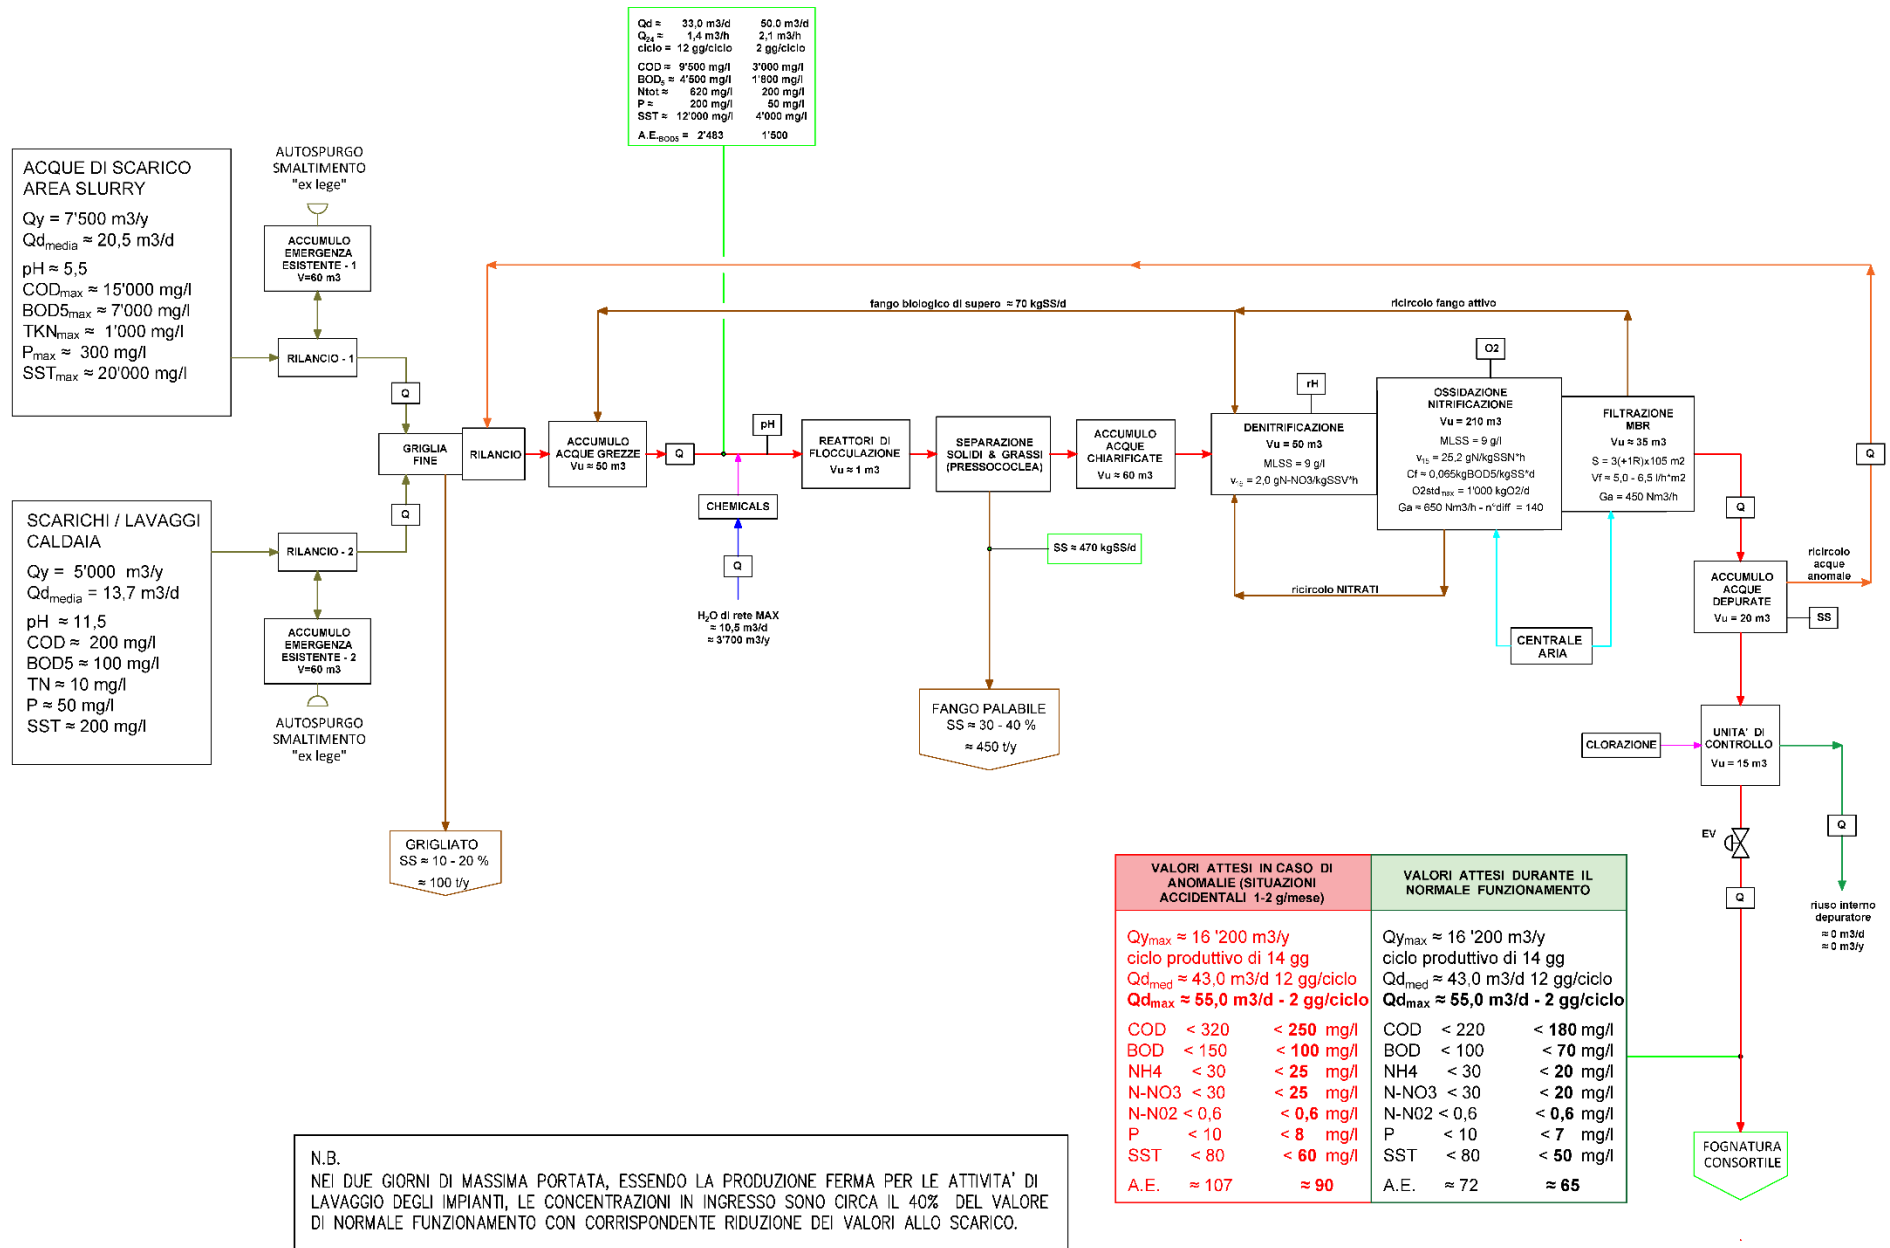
Qd ≈ 33,0 m3/d 50.0 m3/d
$Q_{24}$ ≈ 1,4 m3/h 2,1 m3/h
ciclo = 12 gg/ciclo 2 gg/ciclo

COD ≈ 9'500 mg/l 3'000 mg/l
$BOD_5$ ≈ 4'500 mg/l 1'800 mg/l
Ntot ≈ 620 mg/l 200 mg/l
P ≈ 200 mg/l 50 mg/l
SST ≈ 12'000 mg/l 4'000 mg/l
$A.E._{BOD5}$ = 2'483 1'500

ACQUE DI SCARICO AREA SLURRY

Qy = 7'500 m3/y
$Qd_{media}$ ≈ 20,5 m3/d

pH ≈ 5,5
$COD_{max}$ ≈ 15'000 mg/l
$BOD5_{max}$ ≈ 7'000 mg/l
$TKN_{max}$ ≈ 1'000 mg/l
$P_{max}$ ≈ 300 mg/l
$SST_{max}$ ≈ 20'000 mg/l

AUTOSPURGO SMALTIMENTO "ex lege"

ACCUMULO EMERGENZA ESISTENTE - 1 V=60 m3

RILANCIO - 1

Q

GRIGLIA FINE

RILANCIO

Q

SCARICHI / LAVAGGI CALDAIA

Qy = 5'000 m3/y
$Qd_{media}$ = 13,7 m3/d

pH ≈ 11,5
COD ≈ 200 mg/l
BOD5 ≈ 100 mg/l
TN ≈ 10 mg/l
P ≈ 50 mg/l
SST ≈ 200 mg/l

RILANCIO - 2

ACCUMULO EMERGENZA ESISTENTE - 2 V=60 m3

AUTOSPURGO SMALTIMENTO "ex lege"

GRIGLIATO
SS ≈ 10 - 20 %
≈ 100 t/y

fango biologico di supero ≈ 70 kgSS/d

ricircolo fango attivo

ACCUMULO ACQUE GREZZE Vu ≈ 50 m3

Q

pH

CHEMICALS

Q

$H_2O$ di rete MAX
≈ 10,5 m3/d
≈ 3'700 m3/y

REATTORI DI FLOCCULAZIONE Vu ≈ 1 m3

SEPARAZIONE SOLIDI & GRASSI (PRESSOCOCLEA)

SS ≈ 470 kgSS/d

FANGO PALABILE
SS ≈ 30 - 40 %
≈ 450 t/y

ACCUMULO ACQUE CHIARIFICATE Vu ≈ 60 m3

rH

DENITRIFICAZIONE
Vu ≈ 50 m3
MLSS ≈ 9 g/l
$v_{12}$ = 2,0 gN-NO3/kgSSV*h

O2

OSSIDAZIONE NITRIFICAZIONE
Vu ≈ 210 m3
MLSS ≈ 9 g/l
$v_{15}$ = 25,2 gN/kgSSN*h
Cf ≈ 0,065kgBOD5/kgSS*d
$O2std_{max}$ ≈ 1'000 kgO2/d
Ga ≈ 650 Nm3/h - n°diff = 140

FILTRAZIONE MBR
Vu ≈ 35 m3
S = 3(+1R)x105 m2
Vf ≈ 5,0 - 6,5 l/h*m2
Ga ≈ 450 Nm3/h

ricircolo NITRATI

CENTRALE ARIA

Q

Q

ACCUMULO ACQUE DEPURATE Vu ≈ 20 m3

SS

ricircolo acque anomale

CLORAZIONE

UNITA' DI CONTROLLO Vu ≈ 15 m3

EV

Q

Q

riuso interno depuratore
≈ 0 m3/d
≈ 0 m3/y

| VALORI ATTESI IN CASO DI ANOMALIE (SITUAZIONI ACCIDENTALI 1-2 g/mese) | VALORI ATTESI DURANTE IL NORMALE FUNZIONAMENTO |
|---|---|
| $Qy_{max}$ ≈ 16 '200 m3/y<br>ciclo produttivo di 14 gg<br>$Qd_{med}$ ≈ 43,0 m3/d 12 gg/ciclo<br>$Qd_{max}$ ≈ 55,0 m3/d - 2 gg/ciclo | $Qy_{max}$ ≈ 16 '200 m3/y<br>ciclo produttivo di 14 gg<br>$Qd_{med}$ ≈ 43,0 m3/d 12 gg/ciclo<br>$Qd_{max}$ ≈ 55,0 m3/d - 2 gg/ciclo |
| COD < 320 < 250 mg/l<br>BOD < 150 < 100 mg/l<br>NH4 < 30 < 25 mg/l<br>N-NO3 < 30 < 25 mg/l<br>N-N02 < 0,6 < 0,6 mg/l<br>P < 10 < 8 mg/l<br>SST < 80 < 60 mg/l | COD < 220 < 180 mg/l<br>BOD < 100 < 70 mg/l<br>NH4 < 30 < 20 mg/l<br>N-NO3 < 30 < 20 mg/l<br>N-N02 < 0,6 < 0,6 mg/l<br>P < 10 < 7 mg/l<br>SST < 80 < 50 mg/l |
| A.E. ≈ 107 ≈ 90 | A.E. ≈ 72 ≈ 65 |

FOGNATURA CONSORTILE

N.B.
NEI DUE GIORNI DI MASSIMA PORTATA, ESSENDO LA PRODUZIONE FERMA PER LE ATTIVITA' DI LAVAGGIO DEGLI IMPIANTI, LE CONCENTRAZIONI IN INGRESSO SONO CIRCA IL 40% DEL VALORE DI NORMALE FUNZIONAMENTO CON CORRISPONDENTE RIDUZIONE DEI VALORI ALLO SCARICO.